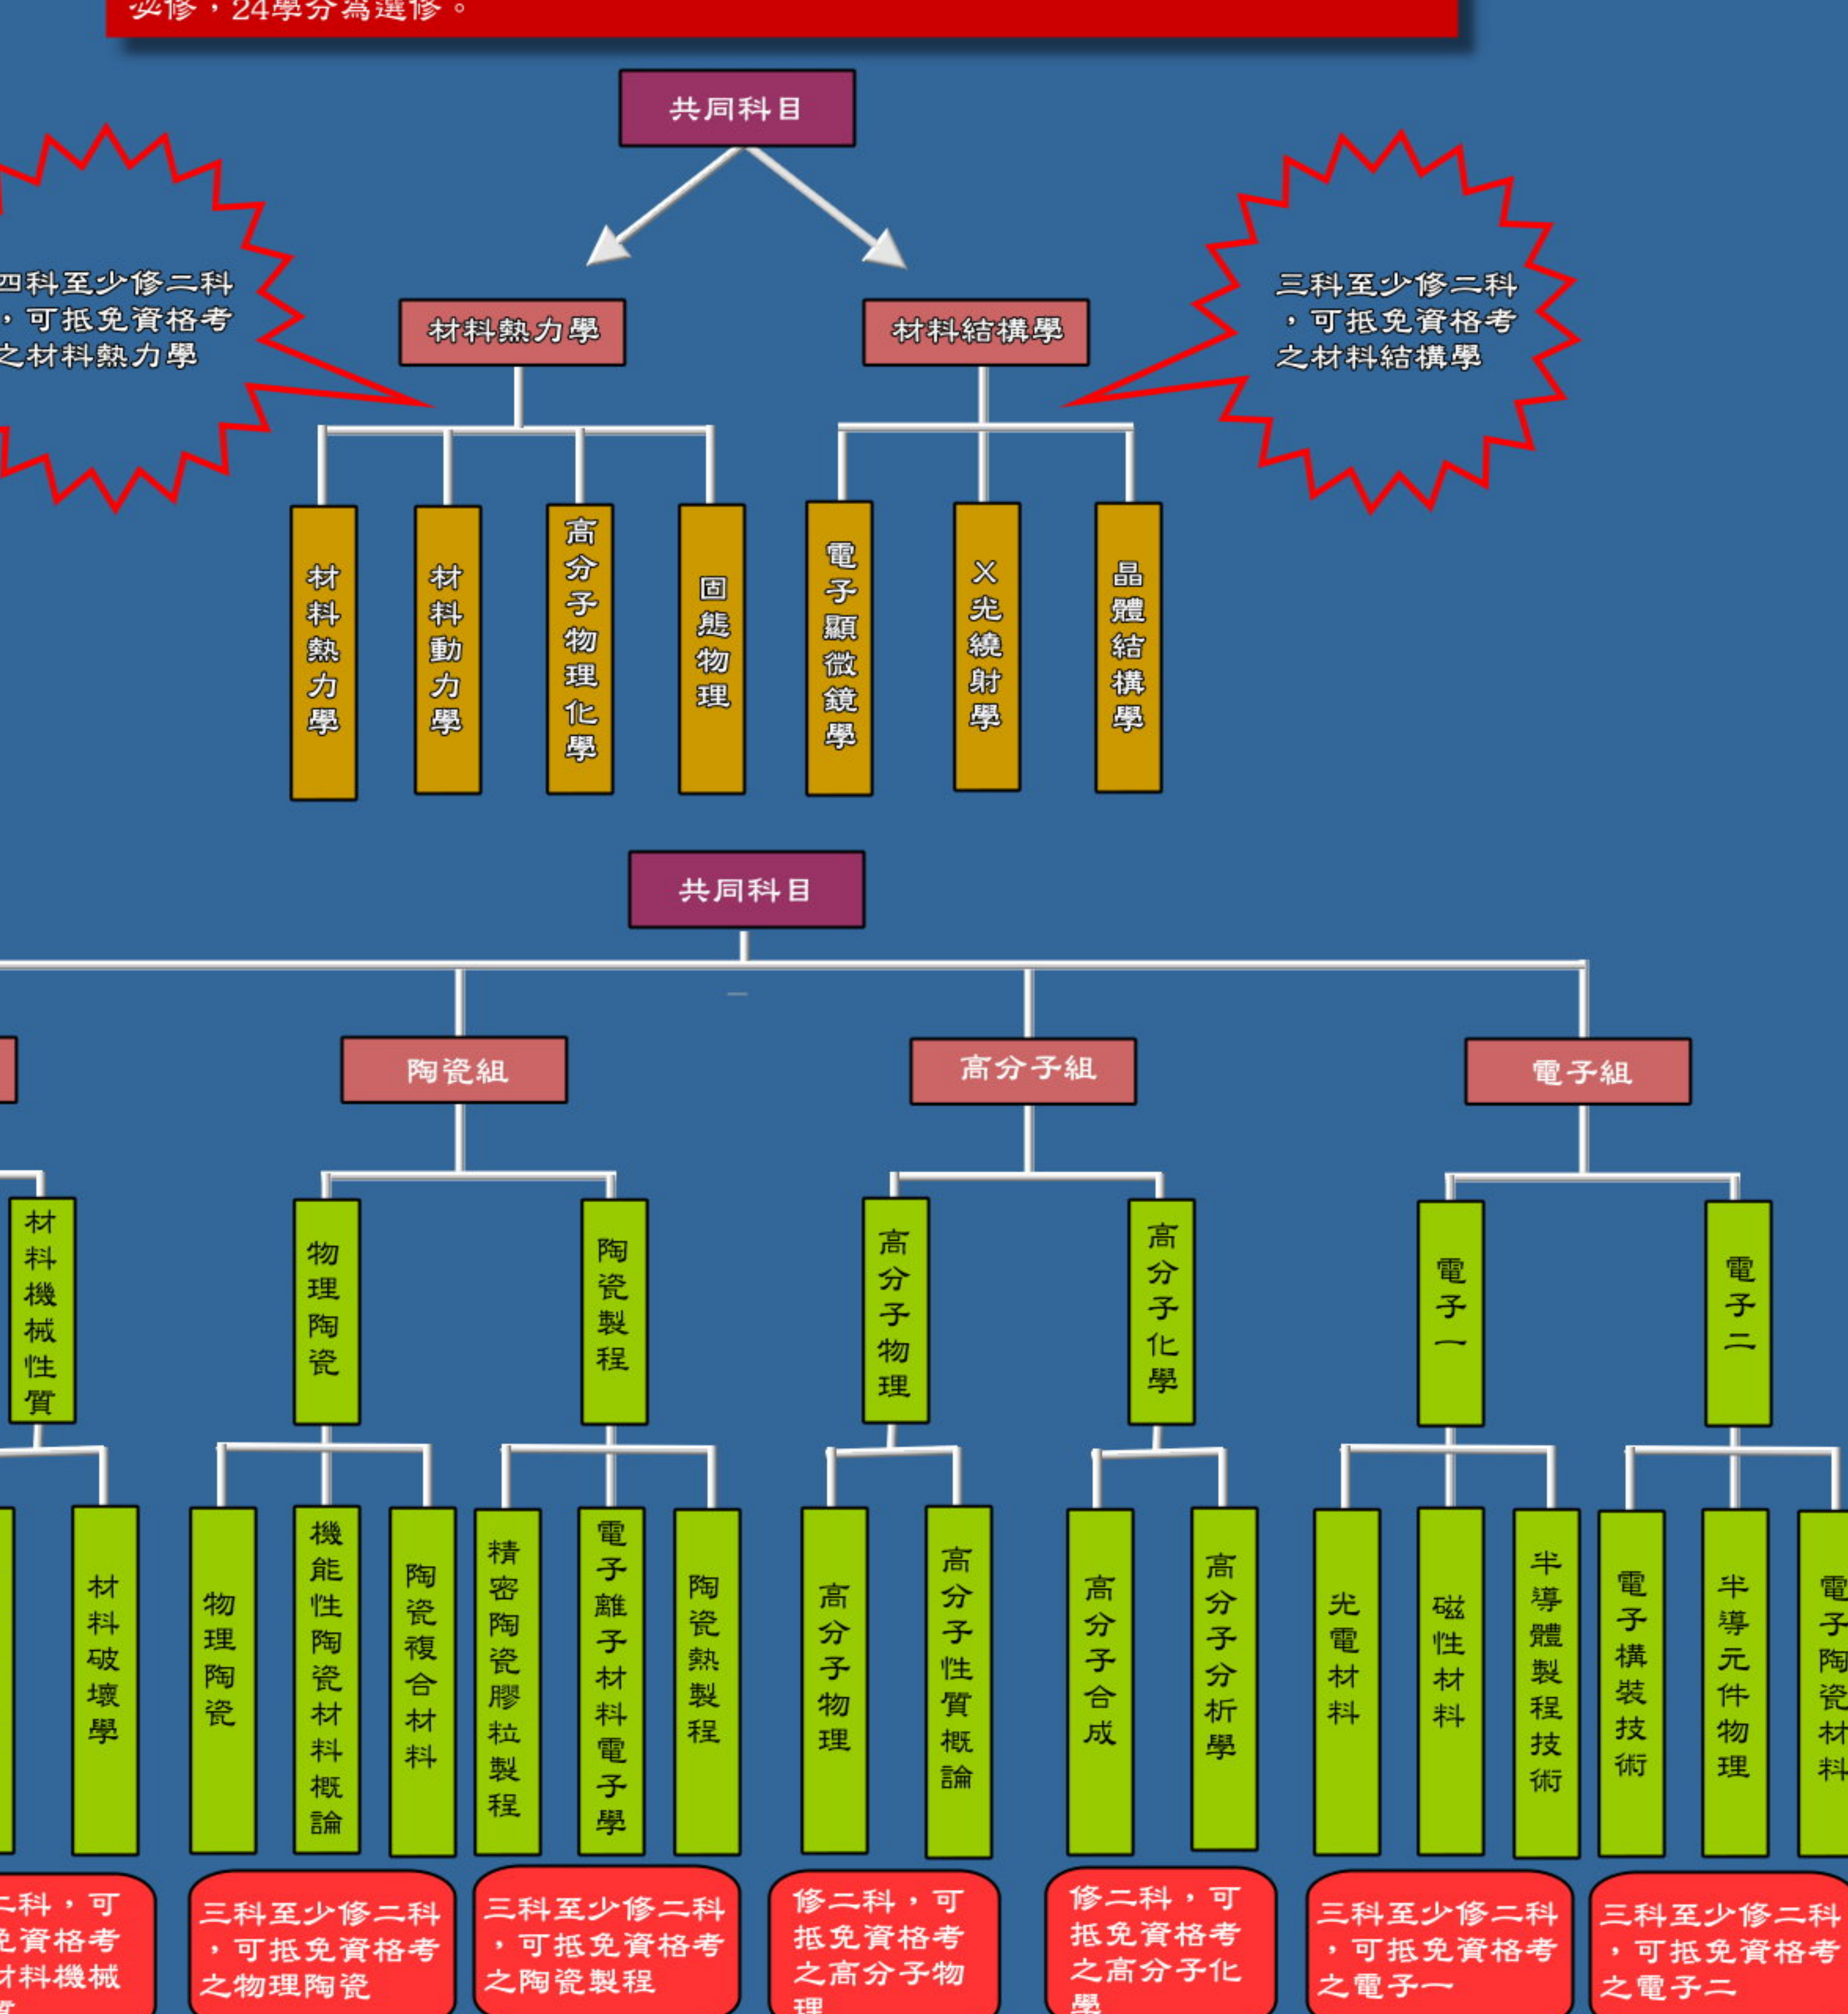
必修，24學分為選修。

共同科目

四科至少修二科，可抵免資格考之材料熱力學

材料熱力學

材料結構學

三科至少修二科，可抵免資格考之材料結構學

材料熱力學

材料動力學

高分子物理化學

固態物理

電子顯微鏡學

X光繞射學

晶體結構學

共同科目

陶瓷組

高分子組

電子組

材料機械性質

物理陶瓷

陶瓷製程

高分子物理

高分子化學

電子一

電子二

材料破壞學

物理陶瓷

機能性陶瓷材料概論

陶瓷複合材料

精密陶瓷膠粒製程

電子離子材料電子學

陶瓷熱製程

高分子物理

高分子性質概論

高分子合成

高分子分析學

光電材料

磁性材料

半導體製程技術

電子構裝技術

半導元件物理

電子陶瓷材料

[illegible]科，可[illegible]資格考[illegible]材料機械

三科至少修二科，可抵免資格考之物理陶瓷

三科至少修二科，可抵免資格考之陶瓷製程

修二科，可抵免資格考之高分子物理

修二科，可抵免資格考之高分子化學

三科至少修二科，可抵免資格考之電子一

三科至少修二科，可抵免資格考之電子二